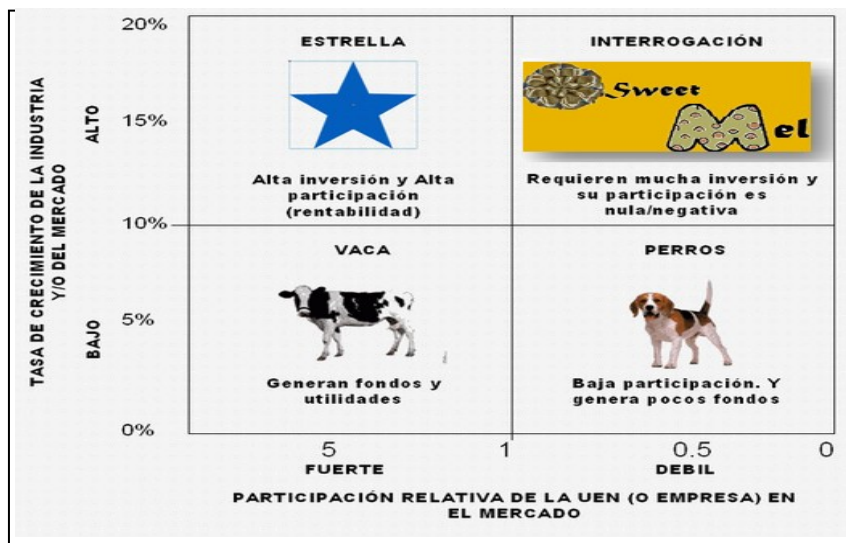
TASA DE CRECIMIENTO DE LA INDUSTRIA Y/O DEL MERCADO

ALTO

BAJO

20%

15%

10%

5%

0%

ESTRELLA

Alta inversión y Alta participación (rentabilidad)

INTERROGACIÓN

Sweet Mel

Requieren mucha inversión y su participación es nula/negativa

VACA

Generan fondos y utilidades

PERROS

Baja participación. Y genera pocos fondos

5

1

0.5

0

FUERTE

DEBIL

PARTICIPACIÓN RELATIVA DE LA UEN (O EMPRESA) EN EL MERCADO